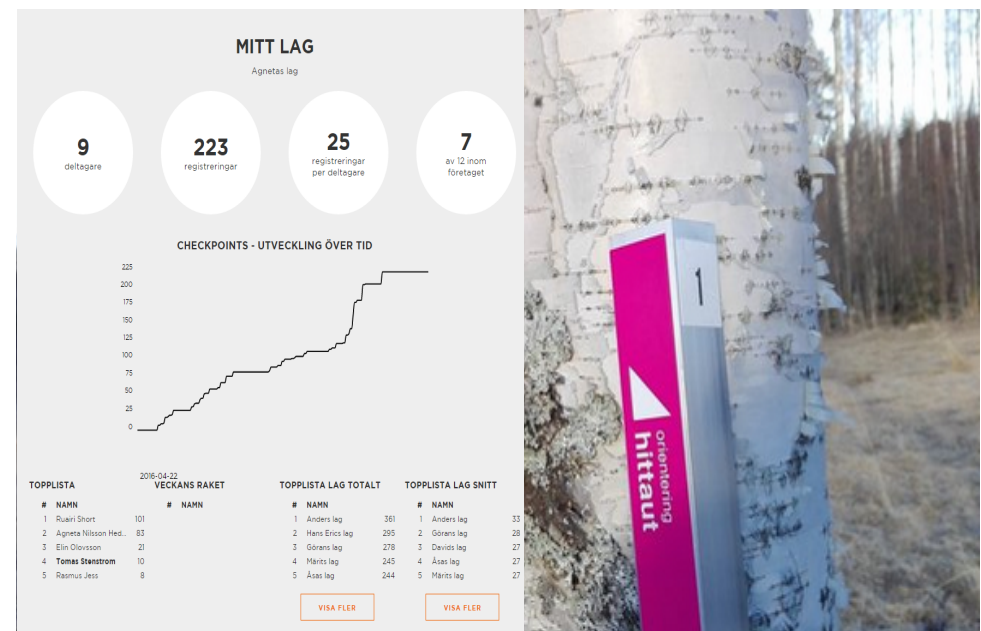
MITT LAG

Agnetas lag

9
deltagare

223
registreringar

25
registreringar per deltagare

7
av 12 inom företaget

CHECKPOINTS - UTVECKLING ÖVER TID

225
200
175
150
125
100
75
50
25
0

2016-04-22

TOPPLISTA

| # | NAMN | |
|---|---|---|
| 1 | Ruairi Short | 101 |
| 2 | Agneta Nilsson Hed... | 83 |
| 3 | Elin Olovsson | 21 |
| 4 | Tomas Stenstrom | 10 |
| 5 | Rasmus Jess | 8 |

VECKANS RAKET

| # | NAMN |
|---|---|

TOPPLISTA LAG TOTALT

| # | NAMN | |
|---|---|---|
| 1 | Anders lag | 361 |
| 2 | Hans Erics lag | 295 |
| 3 | Görans lag | 278 |
| 4 | Märits lag | 245 |
| 5 | Åsas lag | 244 |

VISA FLER

TOPPLISTA LAG SNITT

| # | NAMN | |
|---|---|---|
| 1 | Anders lag | 33 |
| 2 | Görans lag | 28 |
| 3 | Davids lag | 27 |
| 4 | Åsas lag | 27 |
| 5 | Märits lag | 27 |

VISA FLER

1

orientering
hittaut